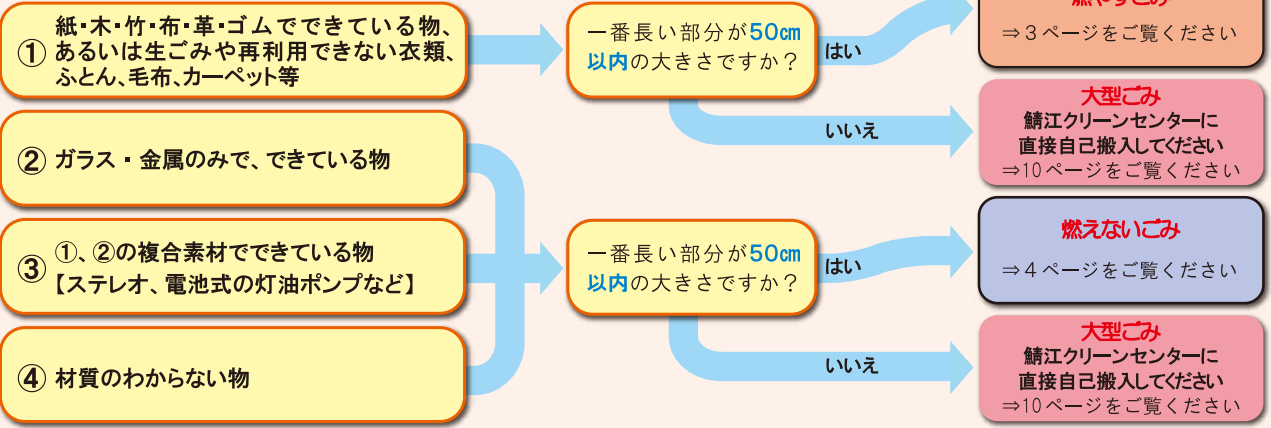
① 紙･木･竹･布･革･ゴムでできている物、あるいは生ごみや再利用できない衣類、ふとん、毛布、カーペット等

一番長い部分が50㎝以内の大きさですか？

はい

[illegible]

⇒３ページをご覧ください

いいえ

大型ごみ
鯖江クリーンセンターに直接自己搬入してください
⇒10ページをご覧ください

② ガラス・金属のみで、できている物

③ ①、②の複合素材でできている物
【ステレオ、電池式の灯油ポンプなど】

④ 材質のわからない物

一番長い部分が50㎝以内の大きさですか？

はい

燃えないごみ
⇒４ページをご覧ください

いいえ

大型ごみ
鯖江クリーンセンターに直接自己搬入してください
⇒10ページをご覧ください